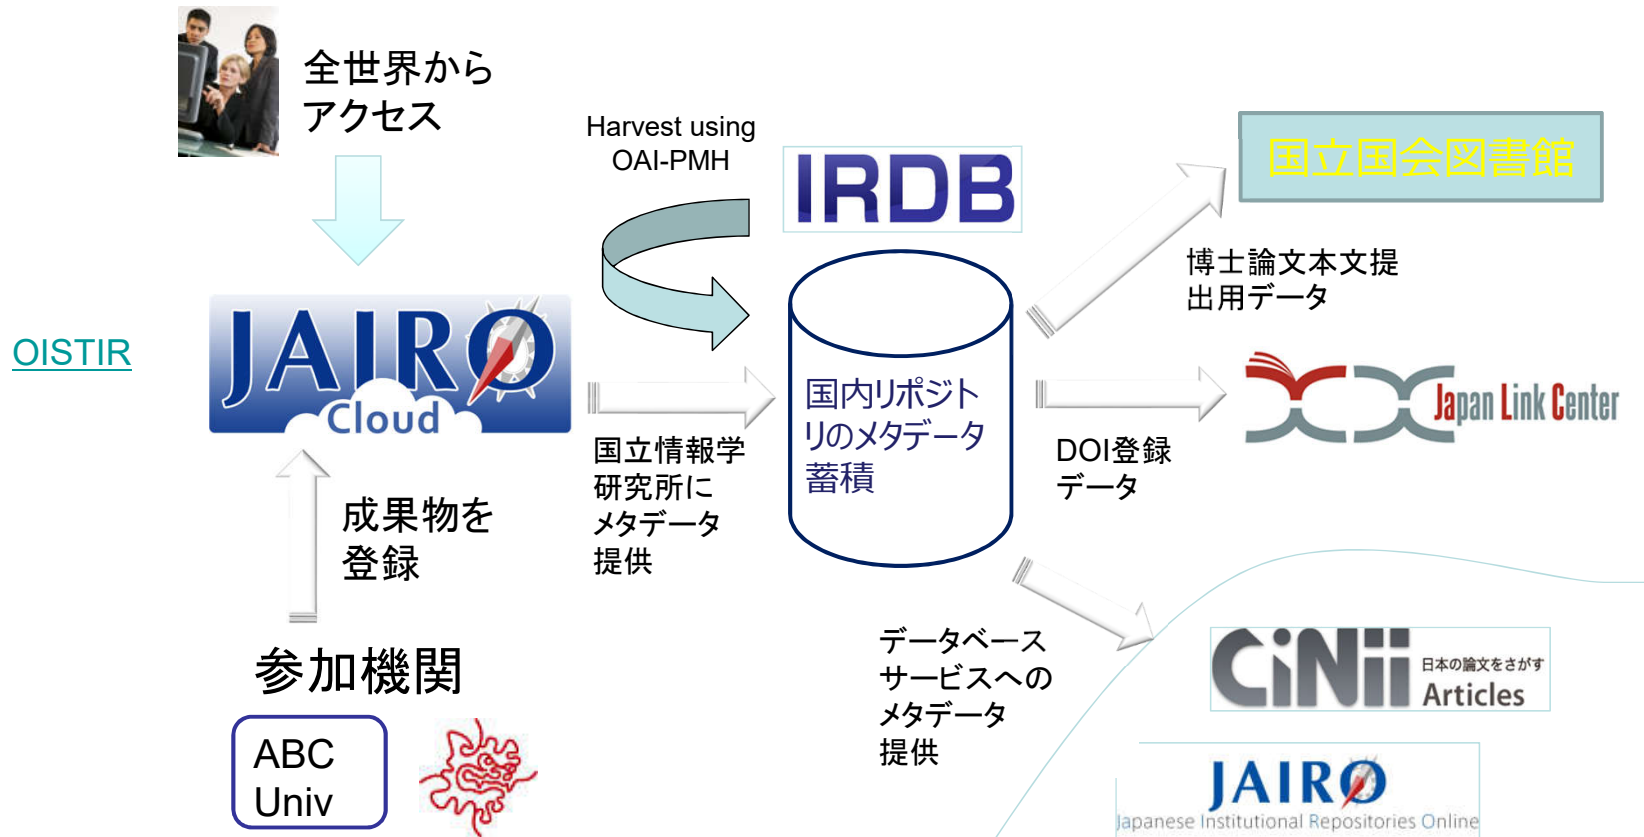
全世界から
アクセス

Harvest using
OAI-PMH

IRDB

国立国会図書館

博士論文本文提
出用データ

OISTIR

JAIRO
Cloud

国立情報学
研究所に
メタデータ
提供

国内リポジト
リのメタデータ
蓄積

DOI登録
データ

Japan Link Center

成果物を
登録

参加機関

ABC
Univ

データベース
サービスへの
メタデータ
提供

CiNii 日本の論文をさがす
Articles

JAIRO
Japanese Institutional Repositories Online